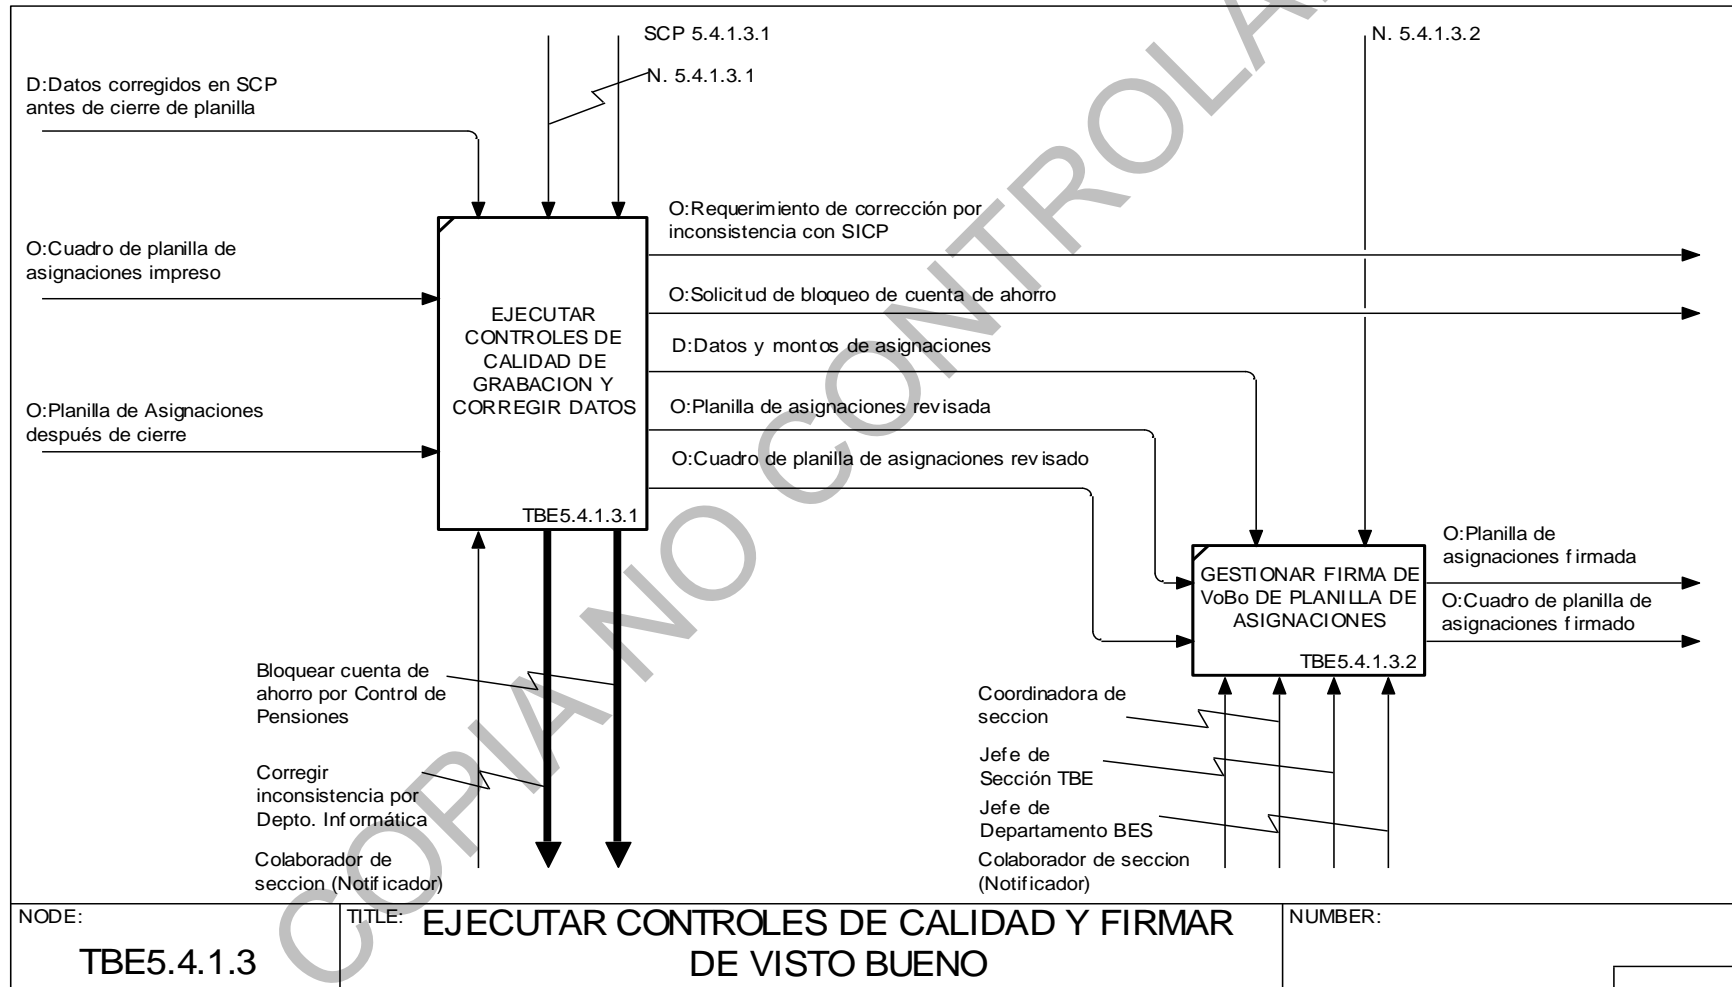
SCP 5.4.1.3.1

N. 5.4.1.3.1

N. 5.4.1.3.2

D:Datos corregidos en SCP antes de cierre de planilla

O:Cuadro de planilla de asignaciones impreso

O:Planilla de Asignaciones después de cierre

EJECUTAR CONTROLES DE CALIDAD DE GRABACION Y CORREGIR DATOS

TBE5.4.1.3.1

O:Requerimiento de corrección por inconsistencia con SICP

O:Solicitud de bloqueo de cuenta de ahorro

D:Datos y montos de asignaciones

O:Planilla de asignaciones revisada

O:Cuadro de planilla de asignaciones revisado

GESTIONAR FIRMA DE VoBo DE PLANILLA DE ASIGNACIONES

TBE5.4.1.3.2

O:Planilla de asignaciones firmada

O:Cuadro de planilla de asignaciones firmado

Bloquear cuenta de ahorro por Control de Pensiones

Corregir inconsistencia por Depto. Informática

Colaborador de seccion (Notificador)

Coordinadora de seccion

Jefe de Sección TBE

Jefe de Departamento BES

Colaborador de seccion (Notificador)

COPIA NO CONTROLADA

NODE:
TBE5.4.1.3

TITLE: EJECUTAR CONTROLES DE CALIDAD Y FIRMAR DE VISTO BUENO

NUMBER: